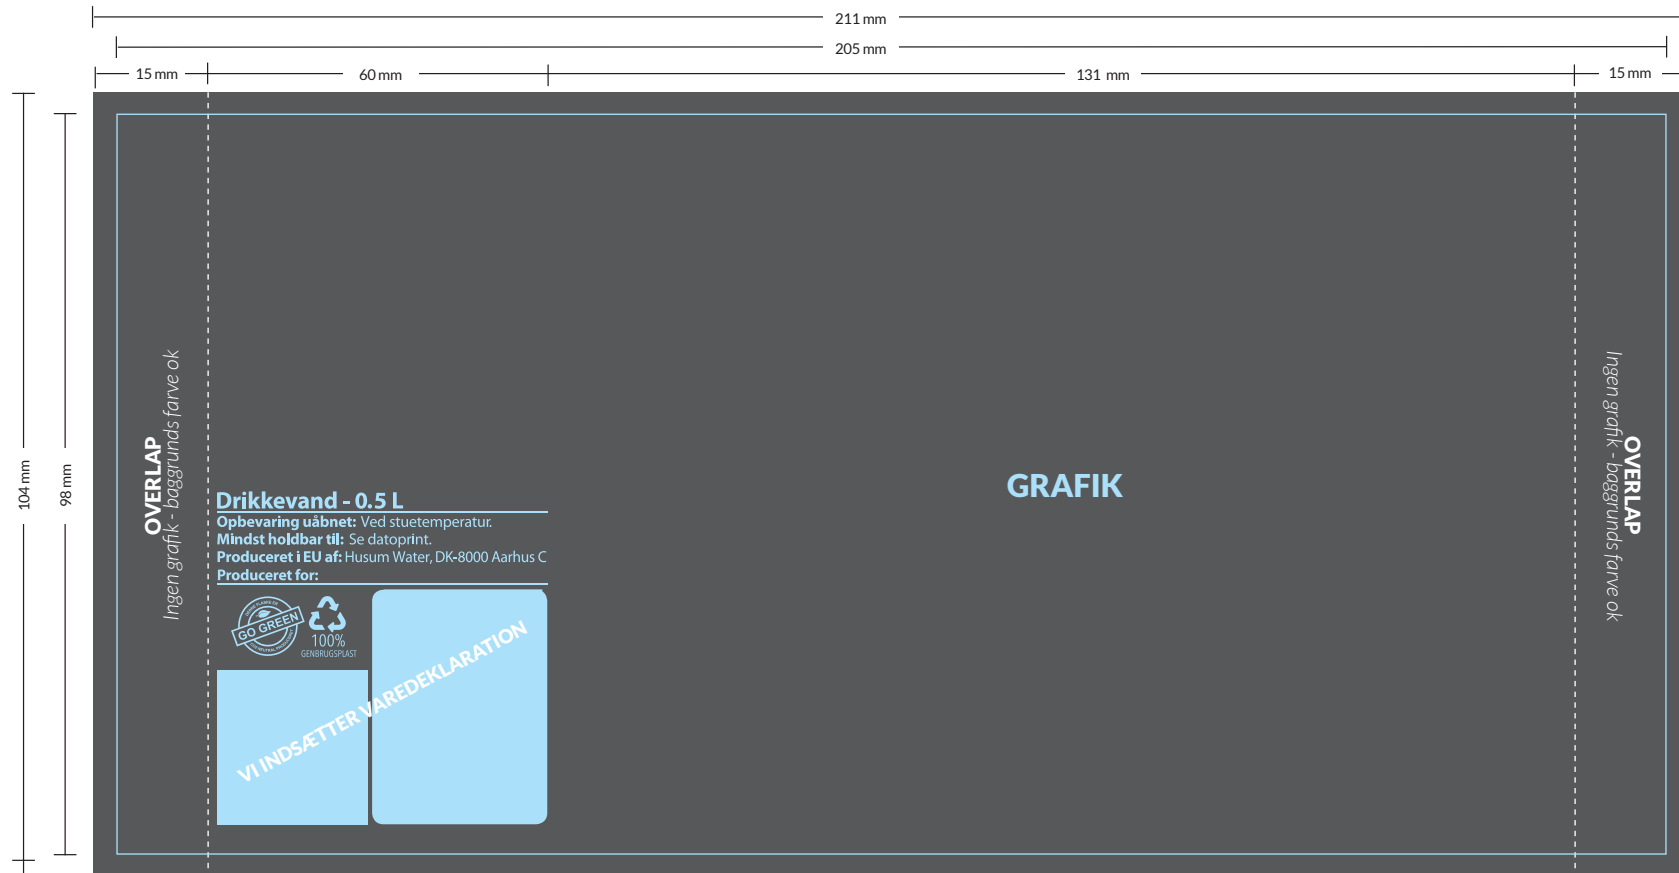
211 mm
205 mm
15 mm
60 mm
131 mm
15 mm

104 mm
98 mm

OVERLAP
Ingen grafik - baggrunds farve ok

Drikkevand - 0.5 L
Opbevaring uåbnet: Ved stuetemperatur.
Mindst holdbar til: Se datoprint.
Produceret i EU af: Husum Water, DK-8000 Aarhus C
Produceret for:

GO GREEN
100%
GENBRUGSPLAST

VI INDSÆTTER VAREDEKLARATION

GRAFIK

OVERLAP
Ingen grafik - baggrunds farve ok